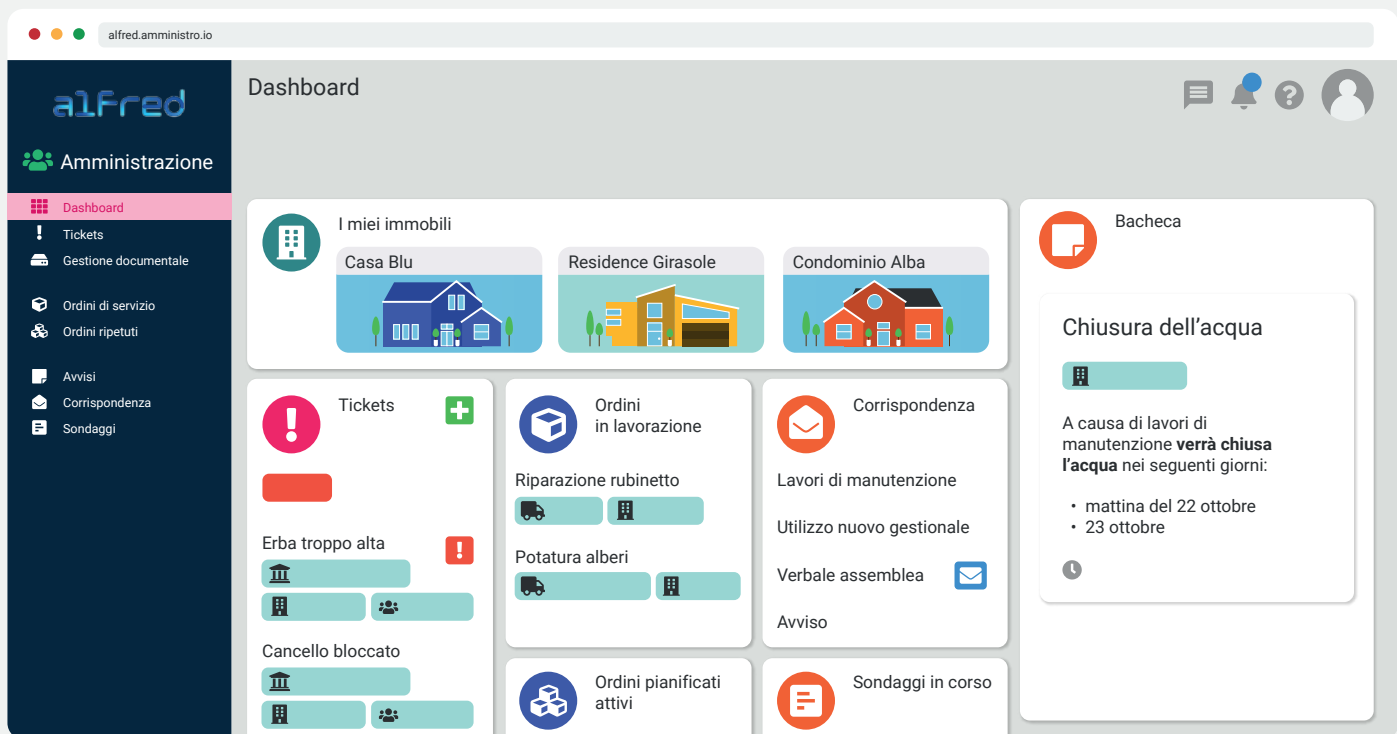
alfred.amministro.io

alfred

Amministrazione

Dashboard
Tickets
Gestione documentale

Ordini di servizio
Ordini ripetuti

Avvisi
Corrispondenza
Sondaggi

Dashboard

I miei immobili

Casa Blu
Residence Girasole
Condominio Alba

Bacheca

Chiusura dell’acqua

A causa di lavori di manutenzione **verrà chiusa l’acqua** nei seguenti giorni:

• mattina del 22 ottobre
• 23 ottobre

Tickets

Erba troppo alta

Cancello bloccato

Ordini in lavorazione

Riparazione rubinetto

Potatura alberi

Corrispondenza

Lavori di manutenzione

Utilizzo nuovo gestionale

Verbale assemblea

Avviso

Ordini pianificati attivi

Sondaggi in corso